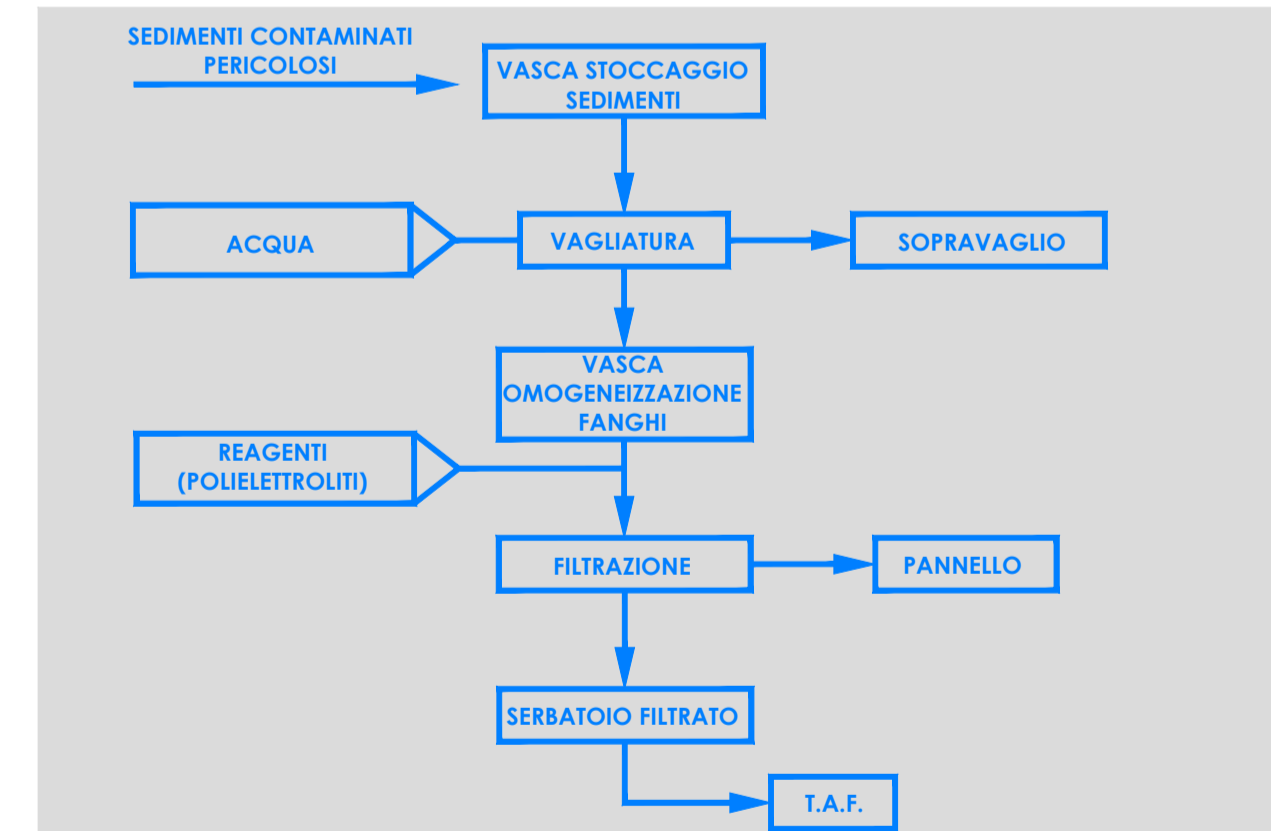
SEDIMENTI CONTAMINATI PERICOLOSI

VASCA STOCCAGGIO SEDIMENTI

ACQUA

VAGLIATURA

SOPRAVAGLIO

VASCA OMOGENEIZZAZIONE FANGHI

REAGENTI (POLIELETTROLITI)

FILTRAZIONE

PANNELLO

SERBATOIO FILTRATO

T.A.F.